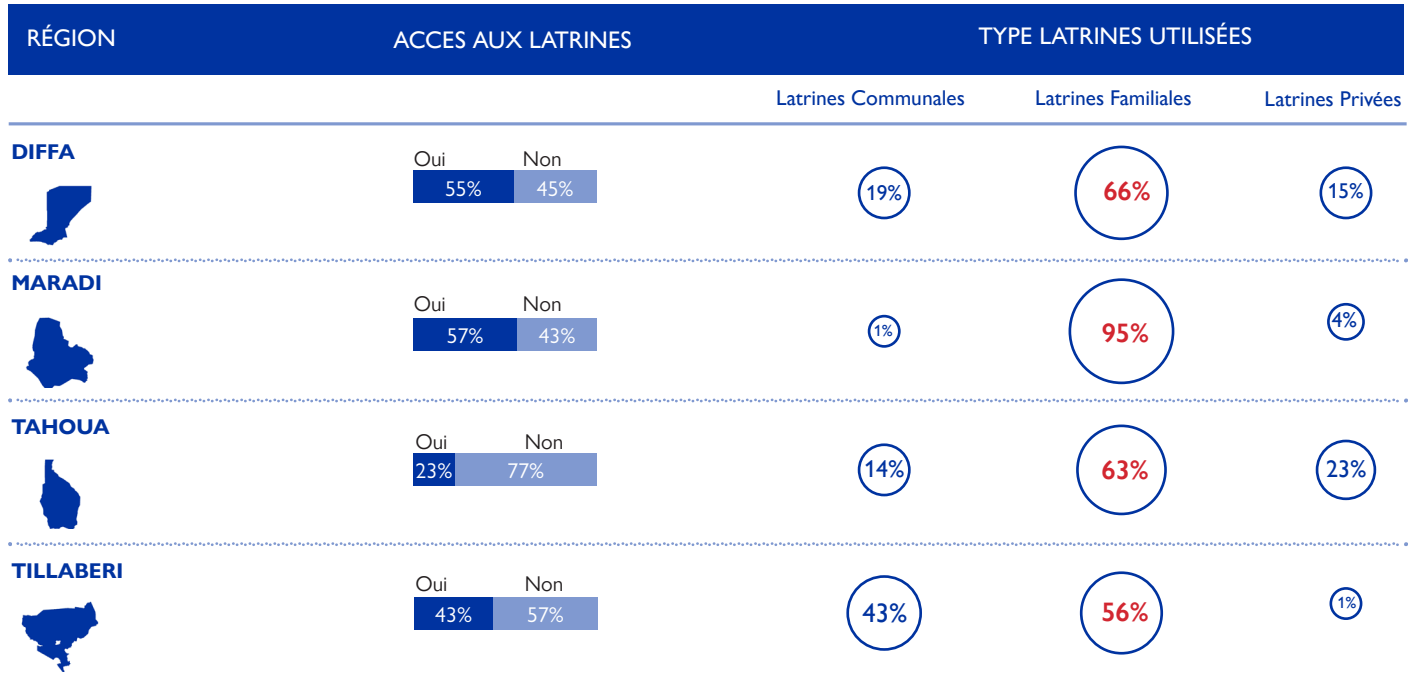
| RÉGION | ACCES AUX LATRINES | Latrines Communales | Latrines Familiales | Latrines Privées |
|---|---|---|---|---|
| DIFFA | Oui 55% Non 45% | 19% | 66% | 15% |
| MARADI | Oui 57% Non 43% | 1% | 95% | 4% |
| TAHOUA | Oui 23% Non 77% | 14% | 63% | 23% |
| TILLABERI | Oui 43% Non 57% | 43% | 56% | 1% |

TYPE LATRINES UTILISÉES